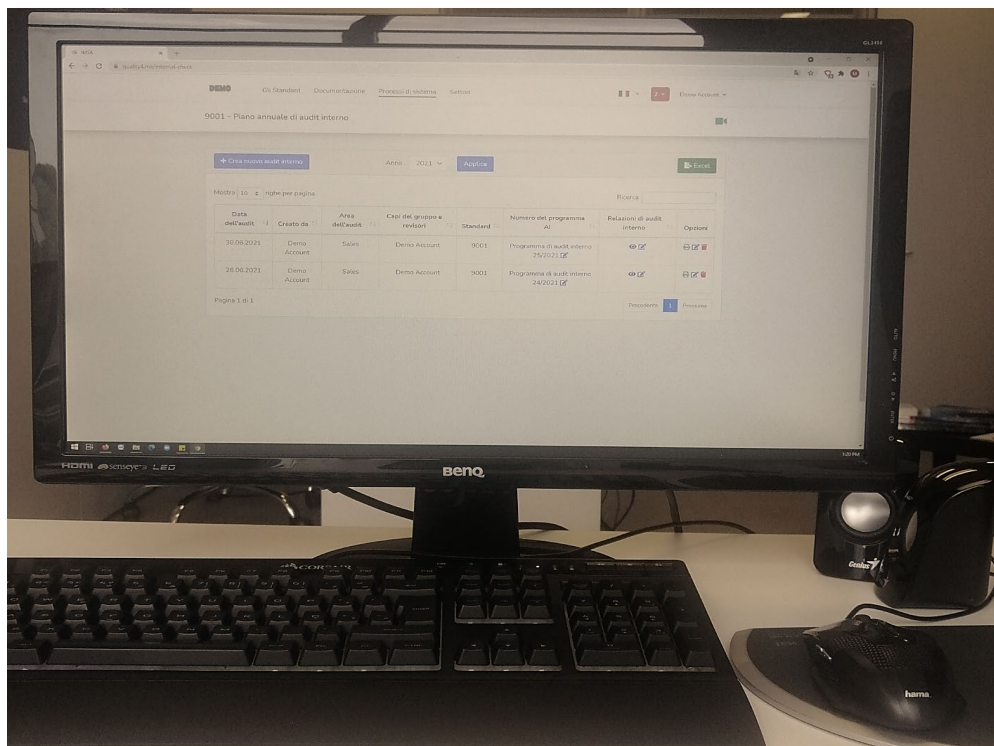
DEMO Gli Standard Documentazione Processi di sistema Settori

Demo Account

9001 - Piano annuale di audit interno

+ Crea nuovo audit interno

Anno 2021 Applica

Excel

Mostra 10 righe per pagina

Ricerca

| Data dell'audit | Creato da | Area dell'audit | Capi del gruppo e revisori | Standard | Numero del programma AI | Relazioni di audit interno | Opzioni |
|---|---|---|---|---|---|---|---|
| 30.09.2021 | Demo Account | Sales | Demo Account | 9001 | Programma di audit interno 25/2021 | | |
| 26.08.2021 | Demo Account | Sales | Demo Account | 9001 | Programma di audit interno 24/2021 | | |

Pagina 1 di 1

Precedente 1 Prossimo

HDMI senseye LED

BenQ

CORSAIR

Genius

hama